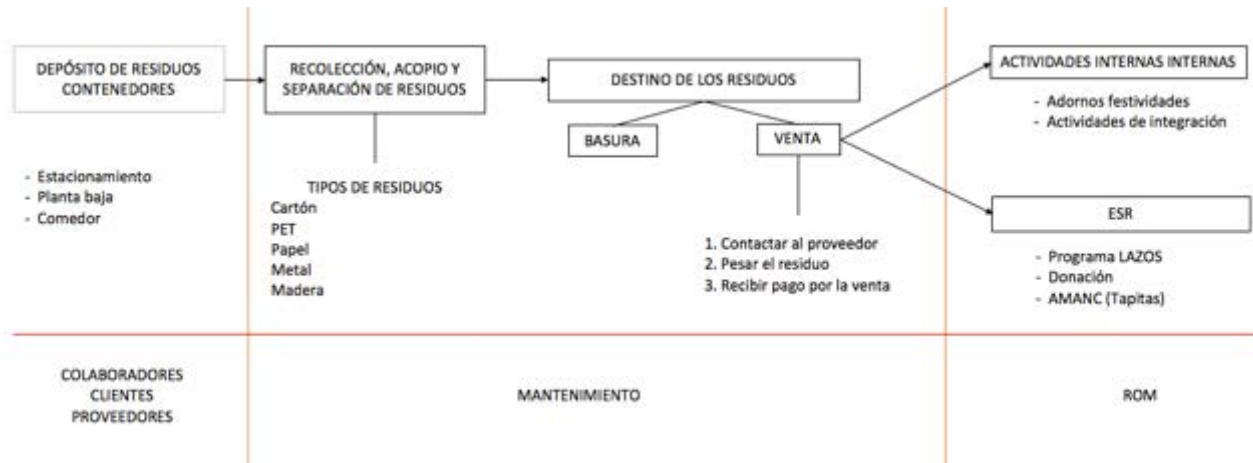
DEPÓSITO DE RESIDUOS CONTENEDORES

- Estacionamiento
- Planta baja
- Comedor

RECOLECCIÓN, ACOPIO Y SEPARACIÓN DE RESIDUOS

TIPOS DE RESIDUOS
Cartón
PET
Papel
Metal
Madera

DESTINO DE LOS RESIDUOS

BASURA

VENTA

1. Contactar al proveedor
2. Pesar el residuo
3. Recibir pago por la venta

ACTIVIDADES INTERNAS INTERNAS

- Adornos festividades
- Actividades de integración

ESR

- Programa LAZOS
- Donación
- AMANC (Tapitas)

COLABORADORES CLIENTES PROVEEDORES

MANTENIMIENTO

ROM